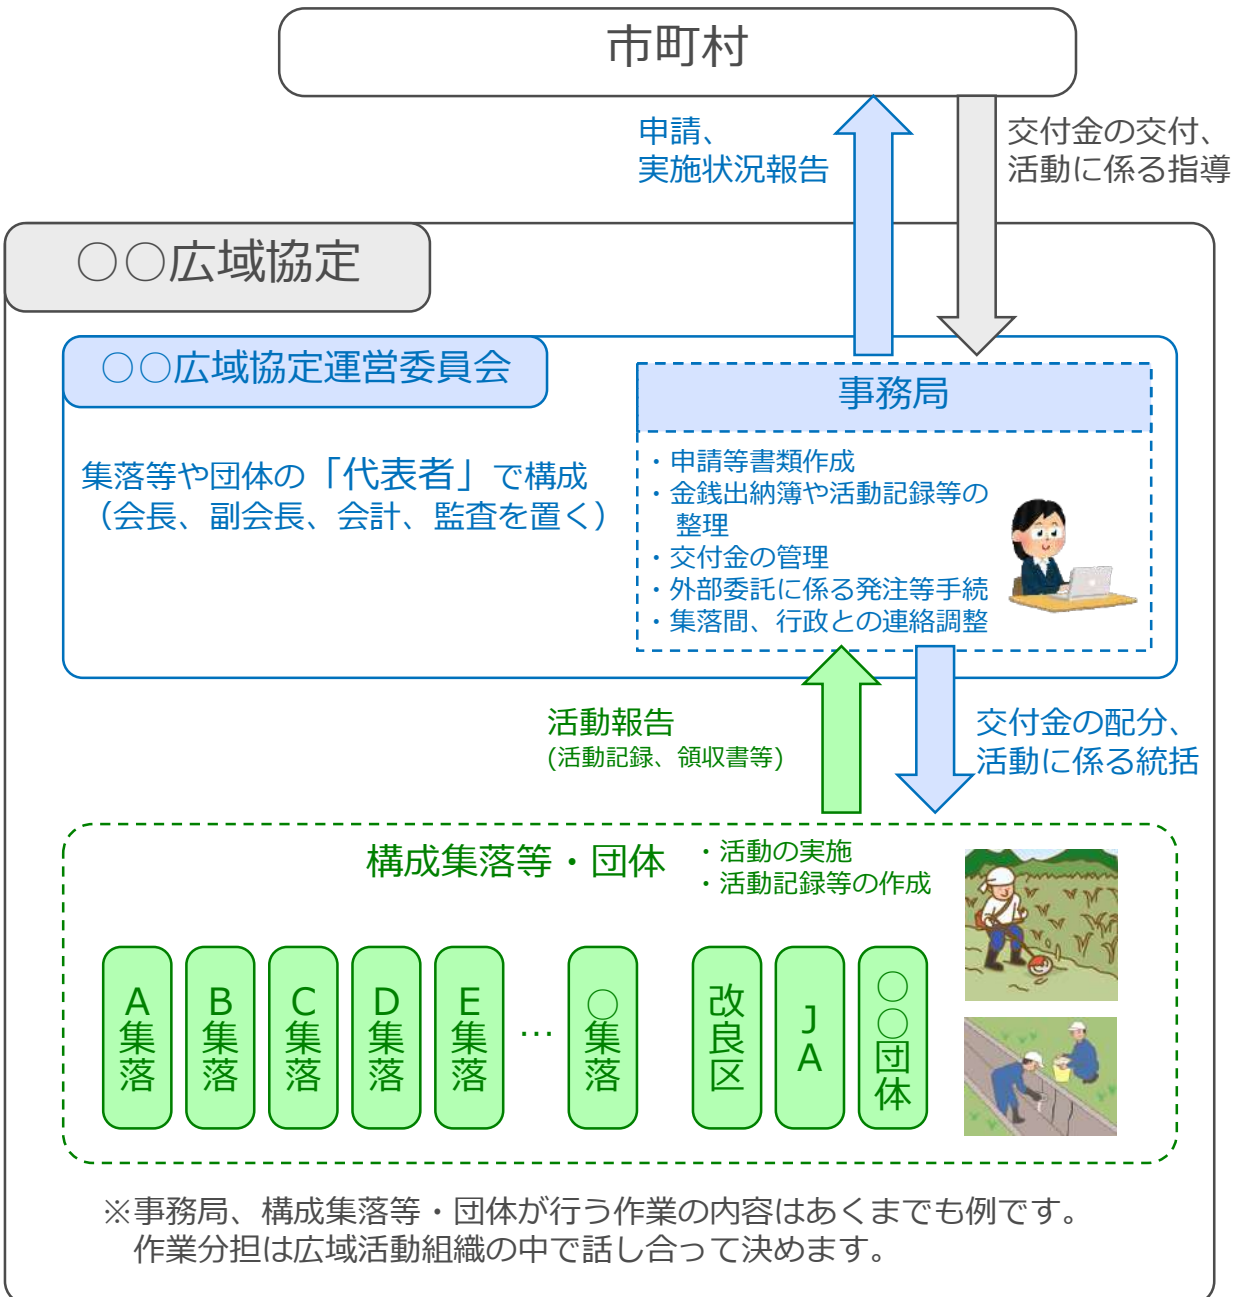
市町村

申請、
実施状況報告

交付金の交付、
活動に係る指導

○○広域協定

○○広域協定運営委員会

集落等や団体の「代表者」で構成
（会長、副会長、会計、監査を置く）

事務局

・申請等書類作成
・金銭出納簿や活動記録等の整理
・交付金の管理
・外部委託に係る発注等手続
・集落間、行政との連絡調整

活動報告
(活動記録、領収書等)

交付金の配分、
活動に係る統括

構成集落等・団体

・活動の実施
・活動記録等の作成

A集落

B集落

C集落

D集落

E集落

…

○集落

改良区

JA

○○団体

※事務局、構成集落等・団体が行う作業の内容はあくまでも例です。
作業分担は広域活動組織の中で話し合って決めます。